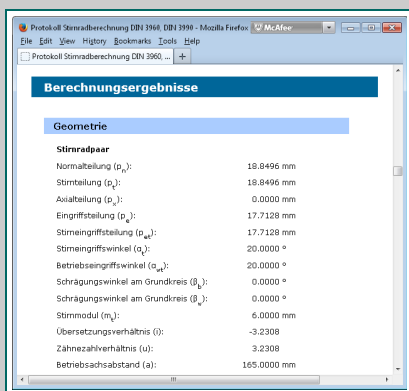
Protokoll Stirnradberechnung DIN 3960, DIN 3990 - Mozilla Firefox
McAfee
File Edit View History Bookmarks Tools Help
Protokoll Stirnradberechnung DIN 3960, ...
+

Berechnungsergebnisse

Geometrie

Stirnradpaar

| | |
|---|---|
| Normalteilung ($p_n$): | 18.8496 mm |
| Stirnteilung ($p_t$): | 18.8496 mm |
| Axialteilung ($p_x$): | 0.0000 mm |
| Eingriffsteilung ($p_e$): | 17.7128 mm |
| Stirneingriffsteilung ($p_{et}$): | 17.7128 mm |
| Stirneingriffswinkel ($\alpha_t$): | 20.0000 ° |
| Betriebseingriffswinkel ($\alpha_{wt}$): | 20.0000 ° |
| Schrägungswinkel am Grundkreis ($\beta_b$): | 0.0000 ° |
| Schrägungswinkel am Grundkreis ($\beta_y$): | 0.0000 ° |
| Stirnmodul ($m_t$): | 6.0000 mm |
| Übersetzungsverhältnis (i): | -3.2308 |
| Zähnezahlverhältnis (u): | 3.2308 |
| Betriebsachsabstand (a): | 165.0000 mm |